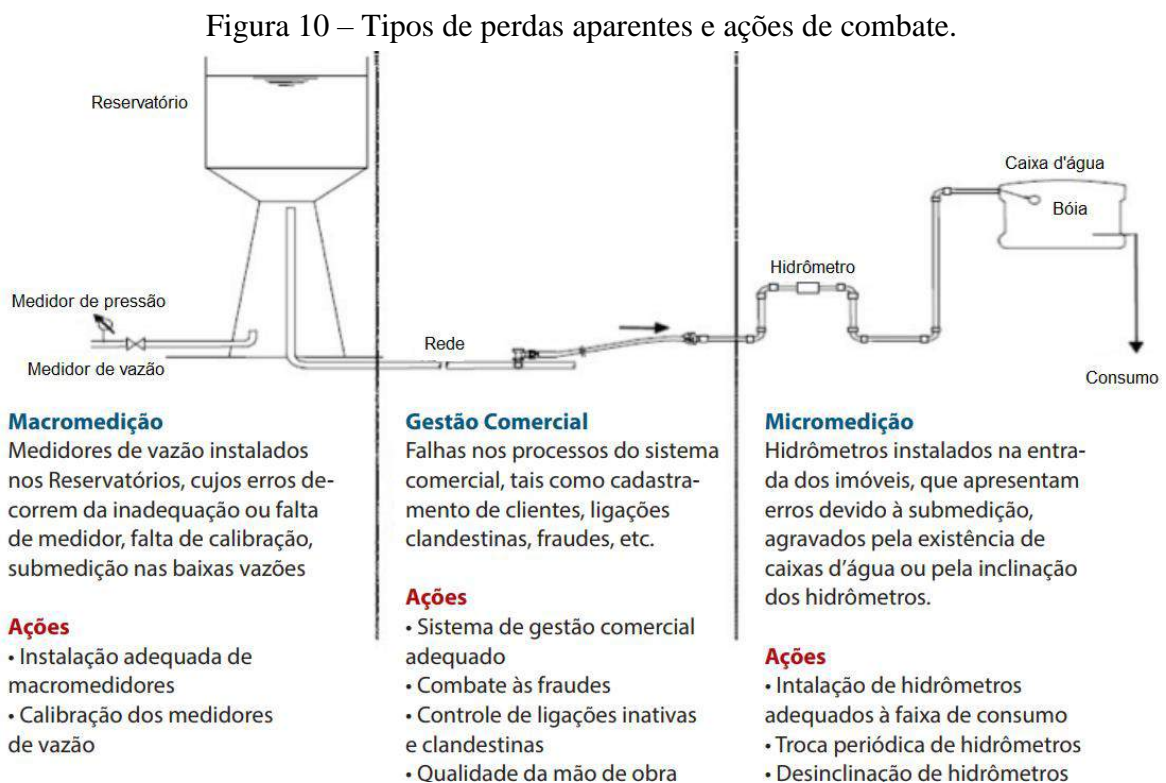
Figura 10 – Tipos de perdas aparentes e ações de combate.

Reservatório

Caixa d'água

Bóia

Hidrômetro

Medidor de pressão

Rede

Medidor de vazão

Consumo

Macromedição
Medidores de vazão instalados nos Reservatórios, cujos erros decorrem da inadequação ou falta de medidor, falta de calibração, submedição nas baixas vazões

Ações
• Instalação adequada de macromedidores
• Calibração dos medidores de vazão

Gestão Comercial
Falhas nos processos do sistema comercial, tais como cadastramento de clientes, ligações clandestinas, fraudes, etc.

Ações
• Sistema de gestão comercial adequado
• Combate às fraudes
• Controle de ligações inativas e clandestinas
• Qualidade da mão de obra

Micromedição
Hidrômetros instalados na entrada dos imóveis, que apresentam erros devido à submedição, agravados pela existência de caixas d'água ou pela inclinação dos hidrômetros.

Ações
• Intalação de hidrômetros adequados à faixa de consumo
• Troca periódica de hidrômetros
• Desinclinação de hidrômetros